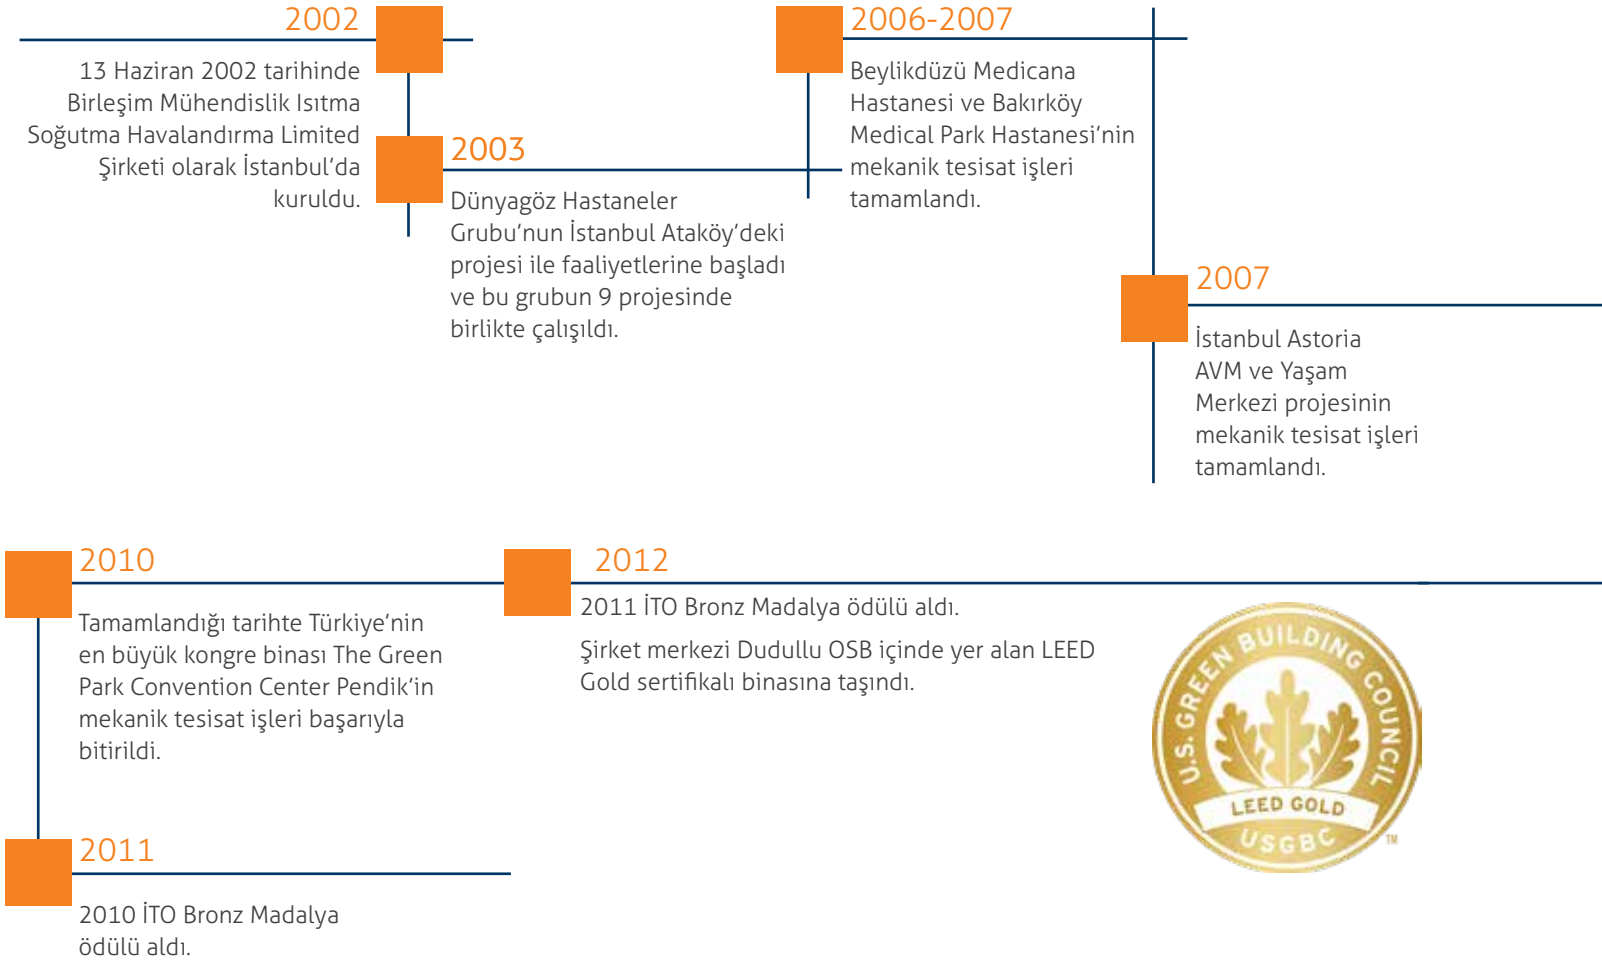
2002

13 Haziran 2002 tarihinde Birleşim Mühendislik Isıtma Soğutma Havalandırma Limited Şirketi olarak İstanbul'da kuruldu.

2003

Dünyagöz Hastaneler Grubu'nun İstanbul Ataköy'deki projesi ile faaliyetlerine başladı ve bu grubun 9 projesinde birlikte çalışıldı.

2006-2007

Beylikdüzü Medicana Hastanesi ve Bakırköy Medical Park Hastanesi'nin mekanik tesisat işleri tamamlandı.

2007

İstanbul Astoria AVM ve Yaşam Merkezi projesinin mekanik tesisat işleri tamamlandı.

2010

Tamamlandığı tarihte Türkiye'nin en büyük kongre binası The Green Park Convention Center Pendik'in mekanik tesisat işleri başarıyla bitirildi.

2011

2010 İTO Bronz Madalya ödülü aldı.

2012

2011 İTO Bronz Madalya ödülü aldı.

Şirket merkezi Dudullu OSB içinde yer alan LEED Gold sertifikalı binasına taşındı.

U.S. GREEN BUILDING COUNCIL
LEED GOLD
USGBC
TM